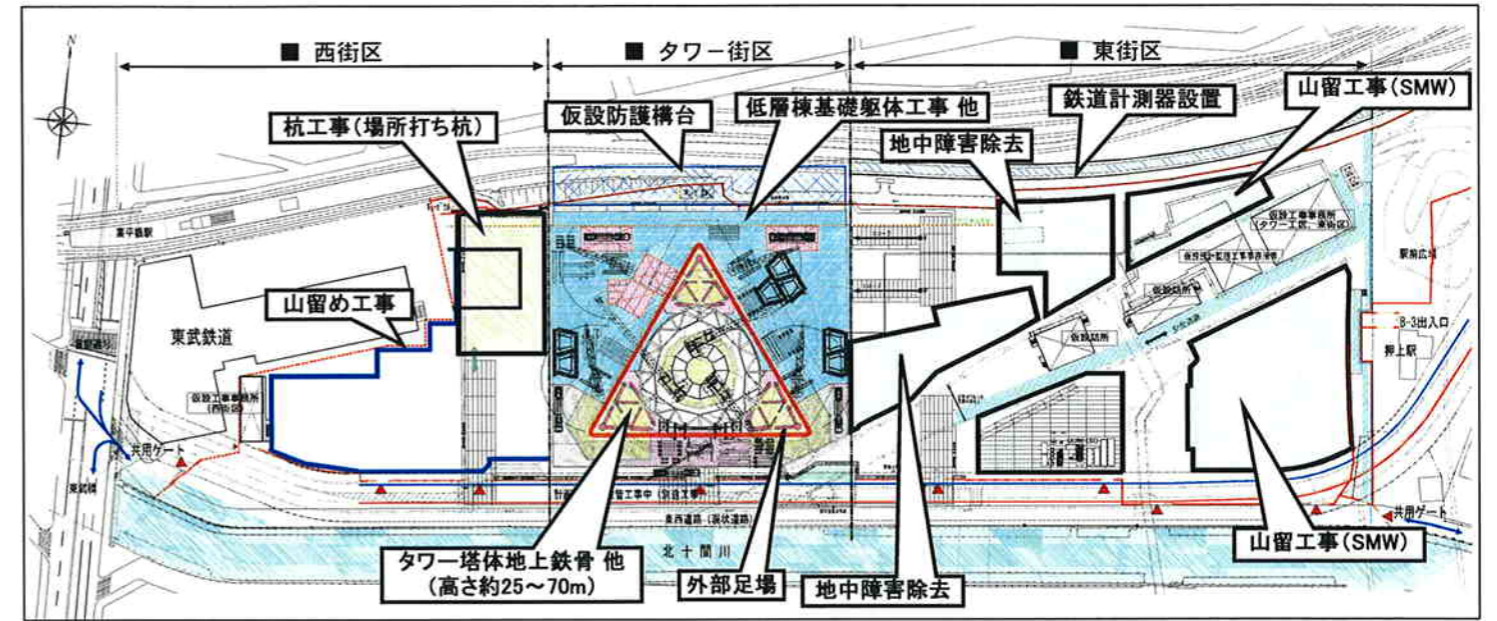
N

■ 西街区

■ タワー街区

■ 東街区

杭工事(場所打ち杭)

仮設防護構台

低層棟基礎躯体工事 他

鉄道計測器設置

山留工事(SMW)

地中障害除去

業平橋駅

仮設工事事務所 (タワー工区、東街区)

駅前広場

山留め工事

東武鉄道

仮設事務所

B-3出入口

押上駅

仮設工事事務所 (西街区)

共用ゲート

東武橋

北十間川

東西道路

タワー塔体地上鉄骨 他 (高さ約25~70m)

外部足場

地中障害除去

山留工事(SMW)

共用ゲート